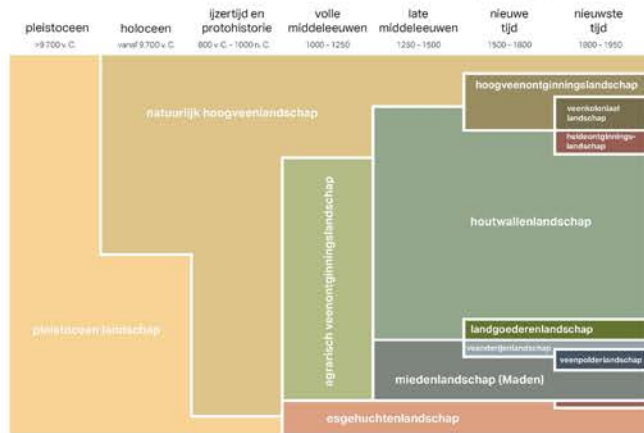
pleistoceen
>9.700 v. C.

holoceen
vanaf 9.700 v. C.

ijzertijd en protohistorie
800 v. C. - 1000 n. C.

volle middeleeuwen
1000 - 1250

late middeleeuwen
1250 - 1500

nieuwe tijd
1500 - 1800

nieuwste tijd
1800 - 1950

hoogveenontginningslandschap

veenkoloniaal landschap

heideontginningslandschap

natuurlijk hoogveenlandschap

agrarisch veenontginningslandschap

houtwallenlandschap

pleistoceen landschap

landgoederenlandschap

veenderijenlandschap

veenpolderlandschap

miedenlandschap (Maden)

esgehuchtenlandschap